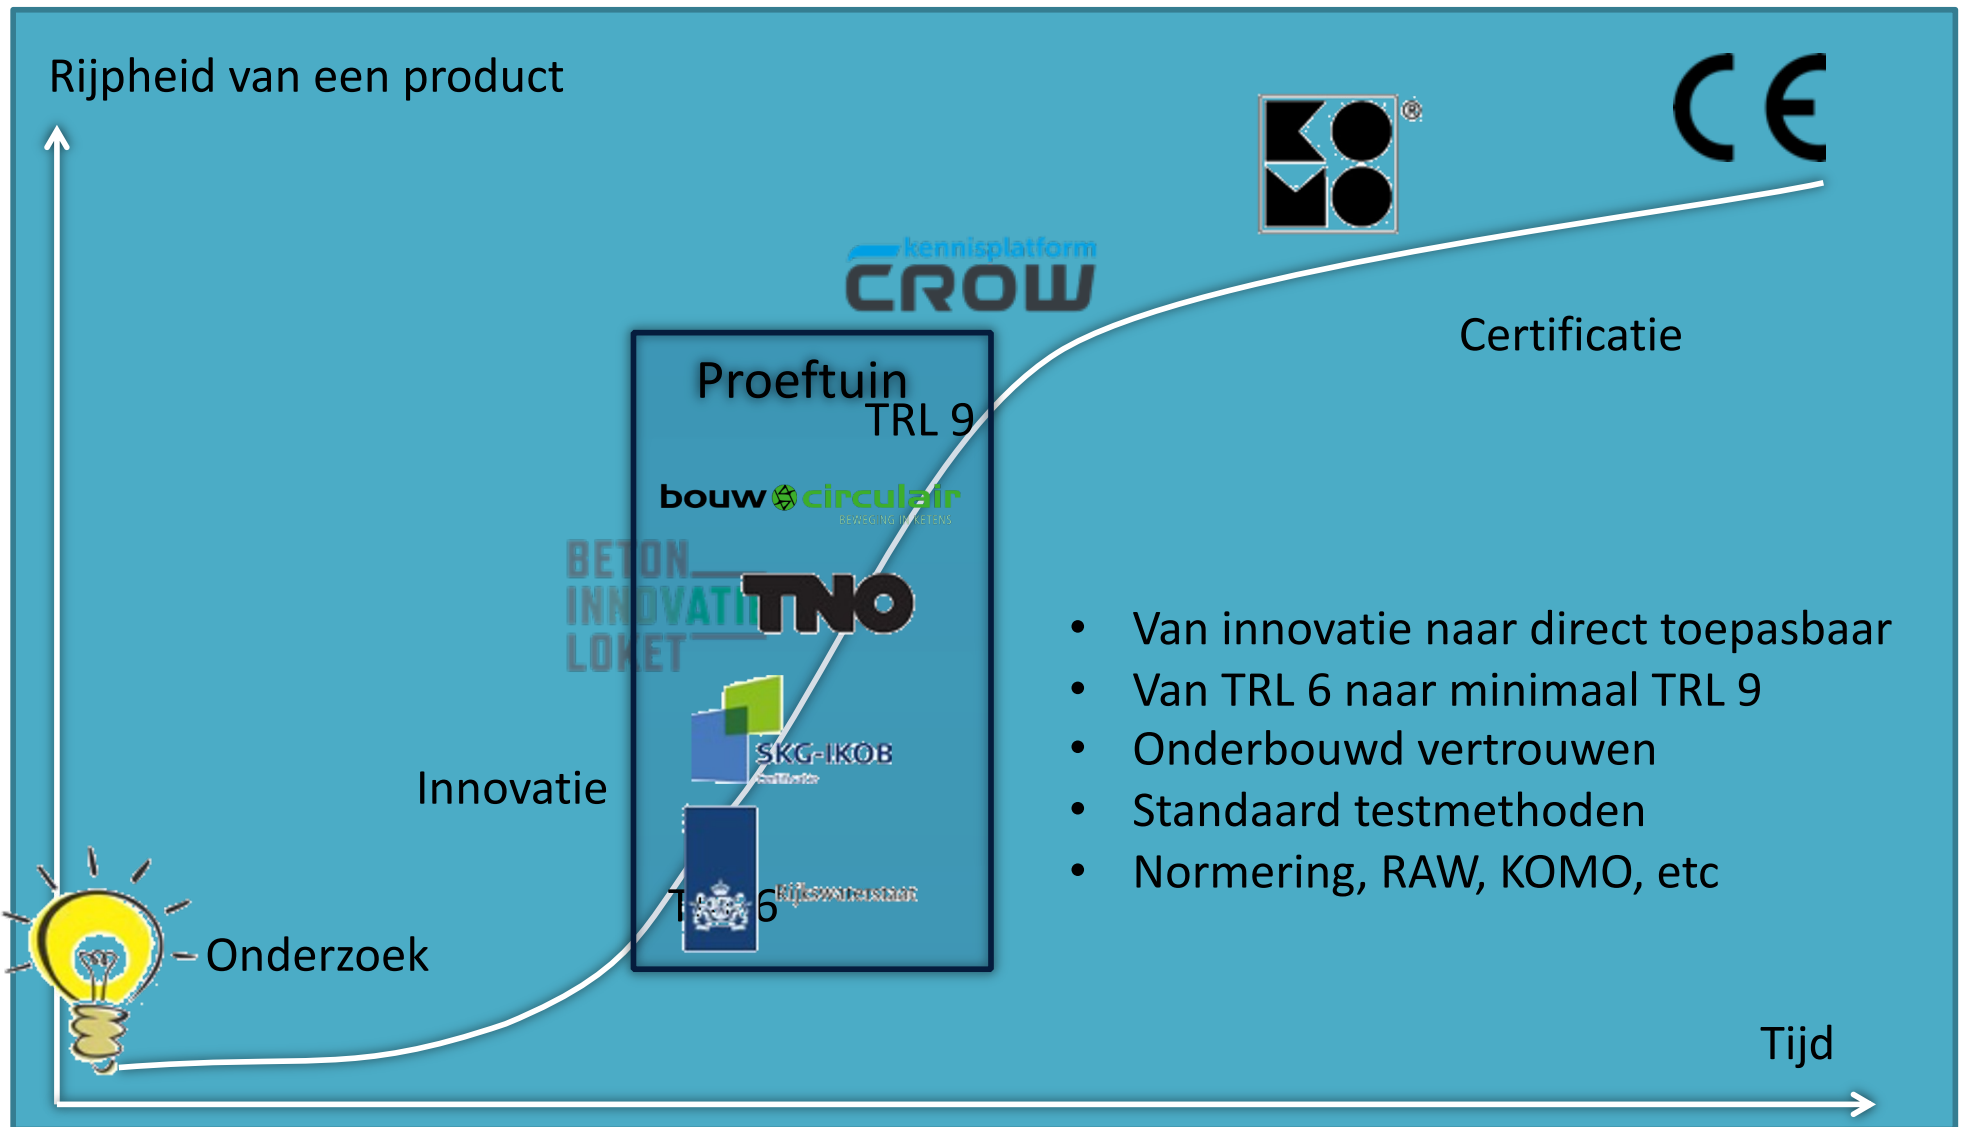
Rijpheid van een product

CE

KOMO®

kennisplatform CROW

Proeftuin
TRL 9

bouw circulair
BEWEGING IN KETENS

BETON INNOVATIE LOKET

TNO

SKG-IKOB

T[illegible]6

Rijkswaterstaat

Certificatie

Innovatie

Onderzoek

• Van innovatie naar direct toepasbaar
• Van TRL 6 naar minimaal TRL 9
• Onderbouwd vertrouwen
• Standaard testmethoden
• Normering, RAW, KOMO, etc

Tijd